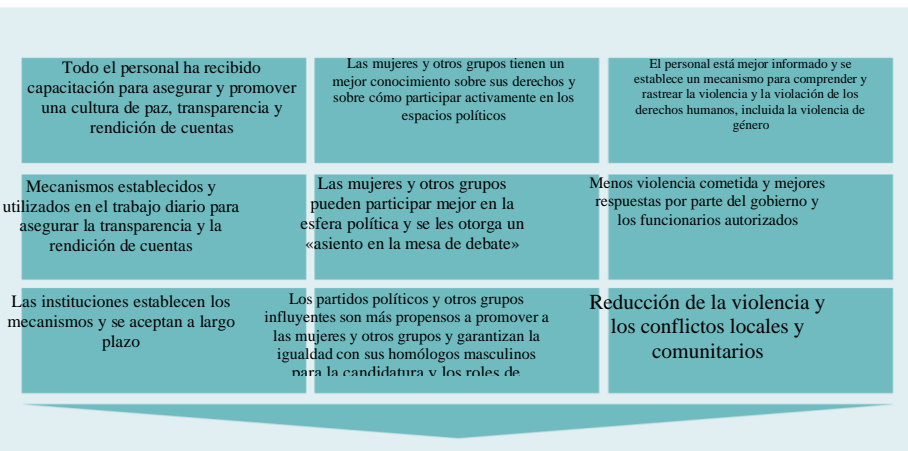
Todo el personal ha recibido capacitación para asegurar y promover una cultura de paz, transparencia y rendición de cuentas

Las mujeres y otros grupos tienen un mejor conocimiento sobre sus derechos y sobre cómo participar activamente en los espacios políticos

El personal está mejor informado y se establece un mecanismo para comprender y rastrear la violencia y la violación de los derechos humanos, incluida la violencia de género

Mecanismos establecidos y utilizados en el trabajo diario para asegurar la transparencia y la rendición de cuentas

Las mujeres y otros grupos pueden participar mejor en la esfera política y se les otorga un «asiento en la mesa de debate»

Menos violencia cometida y mejores respuestas por parte del gobierno y los funcionarios autorizados

Las instituciones establecen los mecanismos y se aceptan a largo plazo

Los partidos políticos y otros grupos influyentes son más propensos a promover a las mujeres y otros grupos y garantizan la igualdad con sus homólogos masculinos para la candidatura y los roles de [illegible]

Reducción de la violencia y los conflictos locales y comunitarios